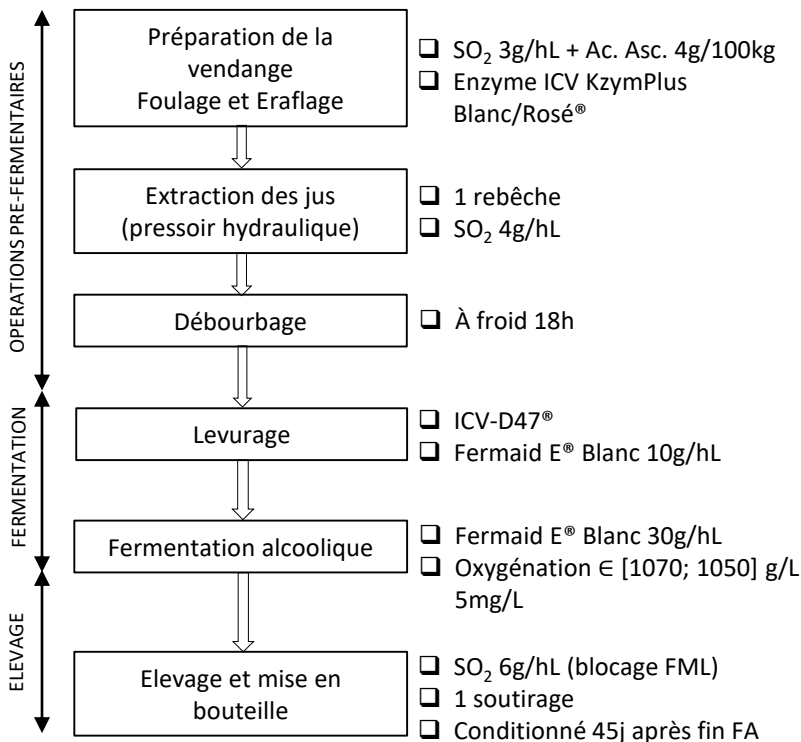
OPERATIONS PRE-FERMENTAIRES

Préparation de la vendange Foulage et Eraflage

❑ $SO_2$ 3g/hL + Ac. Asc. 4g/100kg
❑ Enzyme ICV KzymPlus Blanc/Rosé®

Extraction des jus (pressoir hydraulique)

❑ 1 rebêche
❑ $SO_2$ 4g/hL

Débourbage

❑ À froid 18h

FERMENTATION

Levurage

❑ ICV-D47®
❑ Fermaid E® Blanc 10g/hL

Fermentation alcoolique

❑ Fermaid E® Blanc 30g/hL
❑ Oxygénation $\in$ [1070; 1050] g/L 5mg/L

ELEVAGE

Elevage et mise en bouteille

❑ $SO_2$ 6g/hL (blocage FML)
❑ 1 soutirage
❑ Conditionné 45j après fin FA